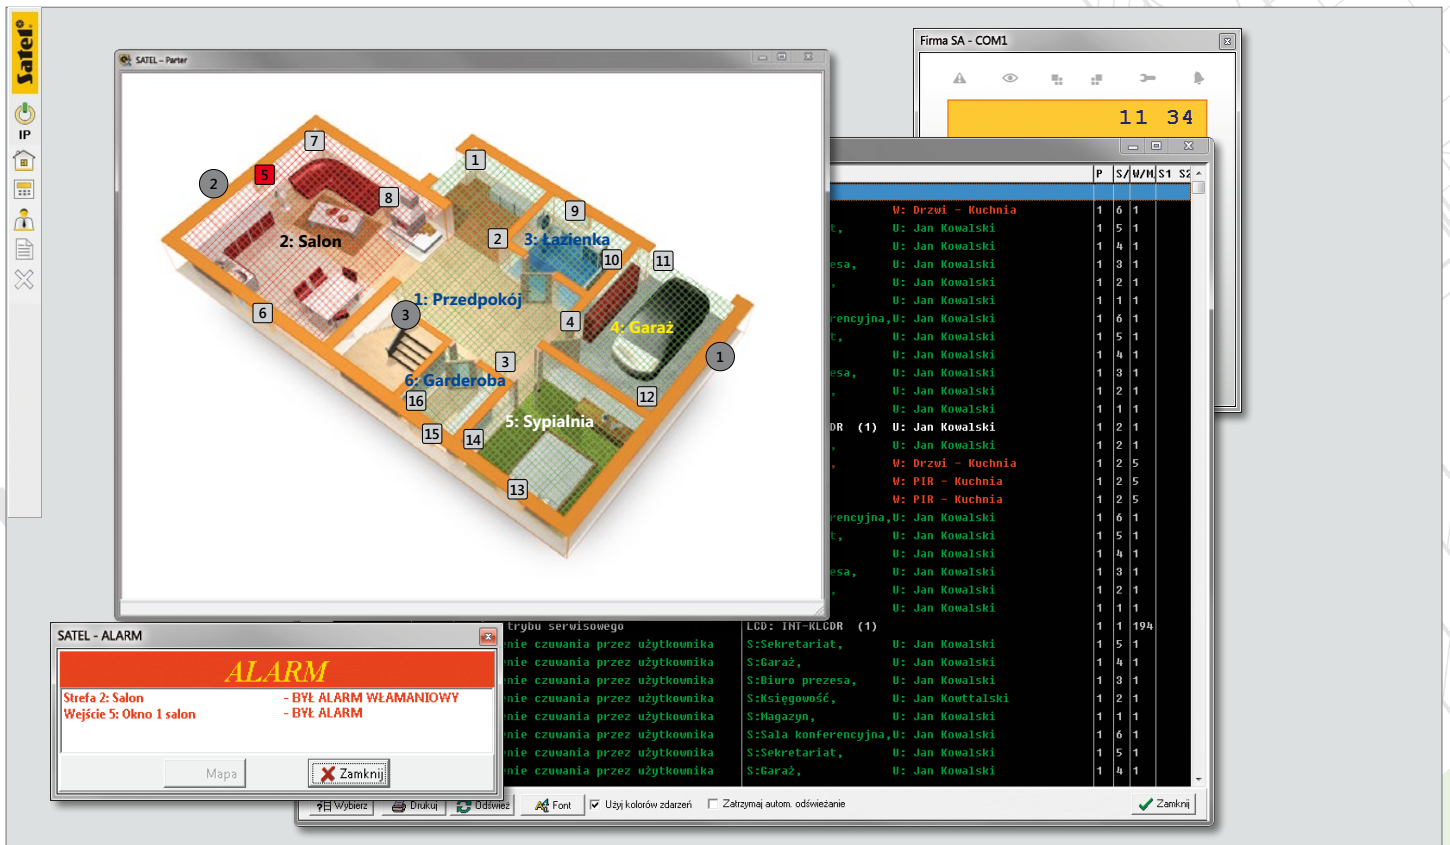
Satel
IP

SATEL - Parter

7
2
5
8
1
2: Salon
9
2
3: Łazienka
10
11
6
1: Przedpokój
3
4
4: Garaż
1
3
6: Garderoba
16
12
5: Sypialnia
15
14
13

Firma SA - COM1

11 34

| P | S/ | W/M | S1 | S2 |
|---|---|---|---|---|

W: Drzwi - Kuchnia 1 6 1
t, U: Jan Kowalski 1 5 1
U: Jan Kowalski 1 4 1
esa, U: Jan Kowalski 1 3 1
U: Jan Kowalski 1 2 1
U: Jan Kowalski 1 1 1
rencyjna, U: Jan Kowalski 1 6 1
t, U: Jan Kowalski 1 5 1
U: Jan Kowalski 1 4 1
esa, U: Jan Kowalski 1 3 1
U: Jan Kowalski 1 2 1
U: Jan Kowalski 1 1 1
DR (1) U: Jan Kowalski 1 2 1
U: Jan Kowalski 1 2 1
W: Drzwi - Kuchnia 1 2 5
W: PIR - Kuchnia 1 2 5
W: PIR - Kuchnia 1 2 5
rencyjna, U: Jan Kowalski 1 6 1
t, U: Jan Kowalski 1 5 1
U: Jan Kowalski 1 4 1
esa, U: Jan Kowalski 1 3 1
U: Jan Kowalski 1 2 1
U: Jan Kowalski 1 1 1
trybu serwisowego LCD: INT-KLCDR (1) 1 1 194
nie czuwania przez użytkownika S:Sekretariat, U: Jan Kowalski 1 5 1
nie czuwania przez użytkownika S:Garaż, U: Jan Kowalski 1 4 1
nie czuwania przez użytkownika S:Biuro prezesa, U: Jan Kowalski 1 3 1
nie czuwania przez użytkownika S:Księgowość, U: Jan Kowttalski 1 2 1
nie czuwania przez użytkownika S:Magazyn, U: Jan Kowalski 1 1 1
nie czuwania przez użytkownika S:Sala konferencyjna, U: Jan Kowalski 1 6 1
nie czuwania przez użytkownika S:Sekretariat, U: Jan Kowalski 1 5 1
nie czuwania przez użytkownika S:Garaż, U: Jan Kowalski 1 4 1

SATEL - ALARM
ALARM
Strefa 2: Salon - BYŁ ALARM WŁAMANIOWY
Wejście 5: Okno 1 salon - BYŁ ALARM
Mapa
Zamknij

Wybierz Drukuj Odśwież Font Użyj kolorów zdarzeń Zatrzymaj autom. odświeżanie Zamknij